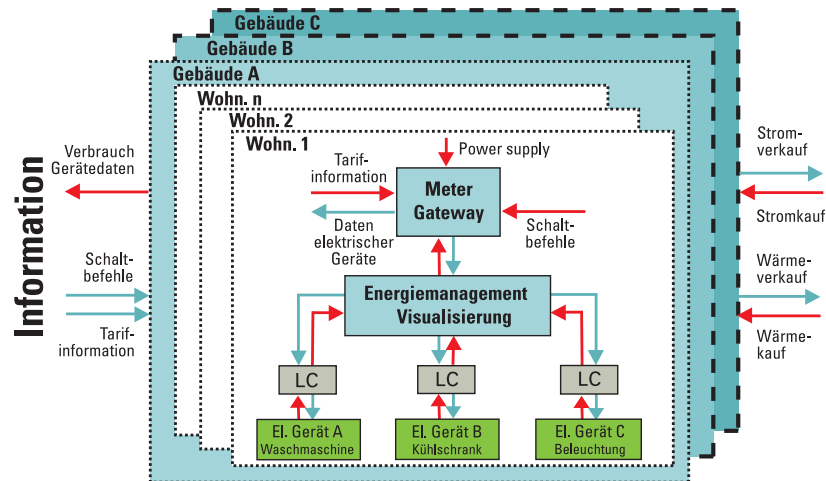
Gebäude C
Gebäude B
Gebäude A
Wohn. n
Wohn. 2
Wohn. 1

Information

Verbrauch Gerätedaten

Schaltbefehle

Tarifinformation

Tarifinformation

Power supply

Meter Gateway

Daten elektrischer Geräte

Schaltbefehle

Energiemanagement Visualisierung

LC

LC

LC

El. Gerät A Waschmaschine

El. Gerät B Kühlschrank

El. Gerät C Beleuchtung

Stromverkauf

Stromkauf

Wärmeverkauf

Wärmekauf